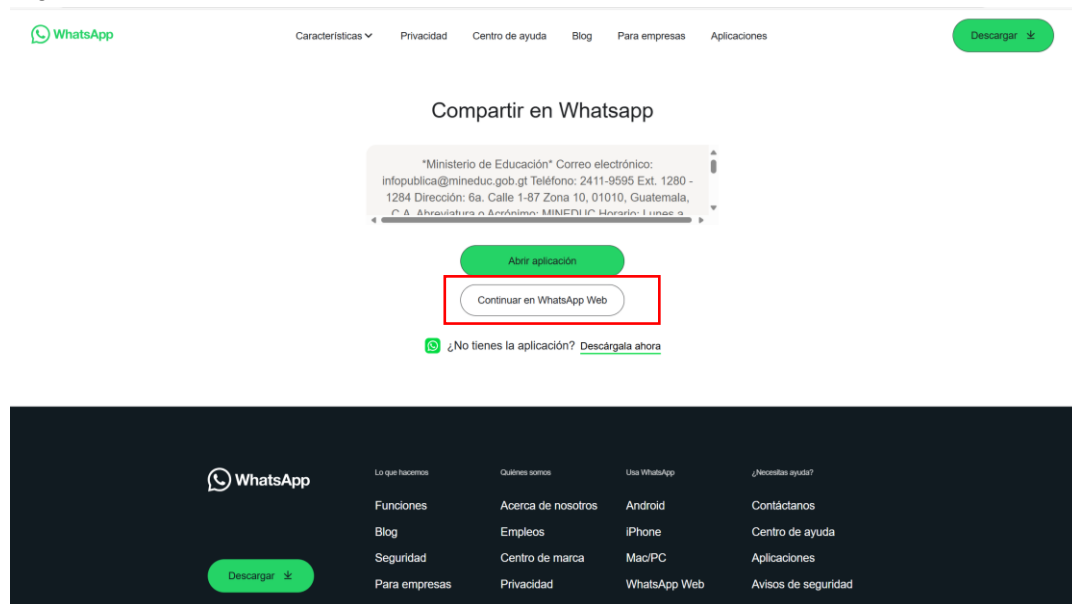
WhatsApp

Características Privacidad Centro de ayuda Blog Para empresas Aplicaciones

Descargar

Compartir en Whatsapp

*Ministerio de Educación* Correo electrónico: infopublica@mineduc.gob.gt Teléfono: 2411-9595 Ext. 1280 - 1284 Dirección: 6a. Calle 1-87 Zona 10, 01010, Guatemala, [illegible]

Abrir aplicación

Continuar en WhatsApp Web

¿No tienes la aplicación? Descárgala ahora

WhatsApp

Descargar

Lo que hacemos
Funciones
Blog
Seguridad
Para empresas

Quiénes somos
Acerca de nosotros
Empleos
Centro de marca
Privacidad

Usa WhatsApp
Android
iPhone
Mac/PC
WhatsApp Web

¿Necesitas ayuda?
Contáctanos
Centro de ayuda
Aplicaciones
Avisos de seguridad